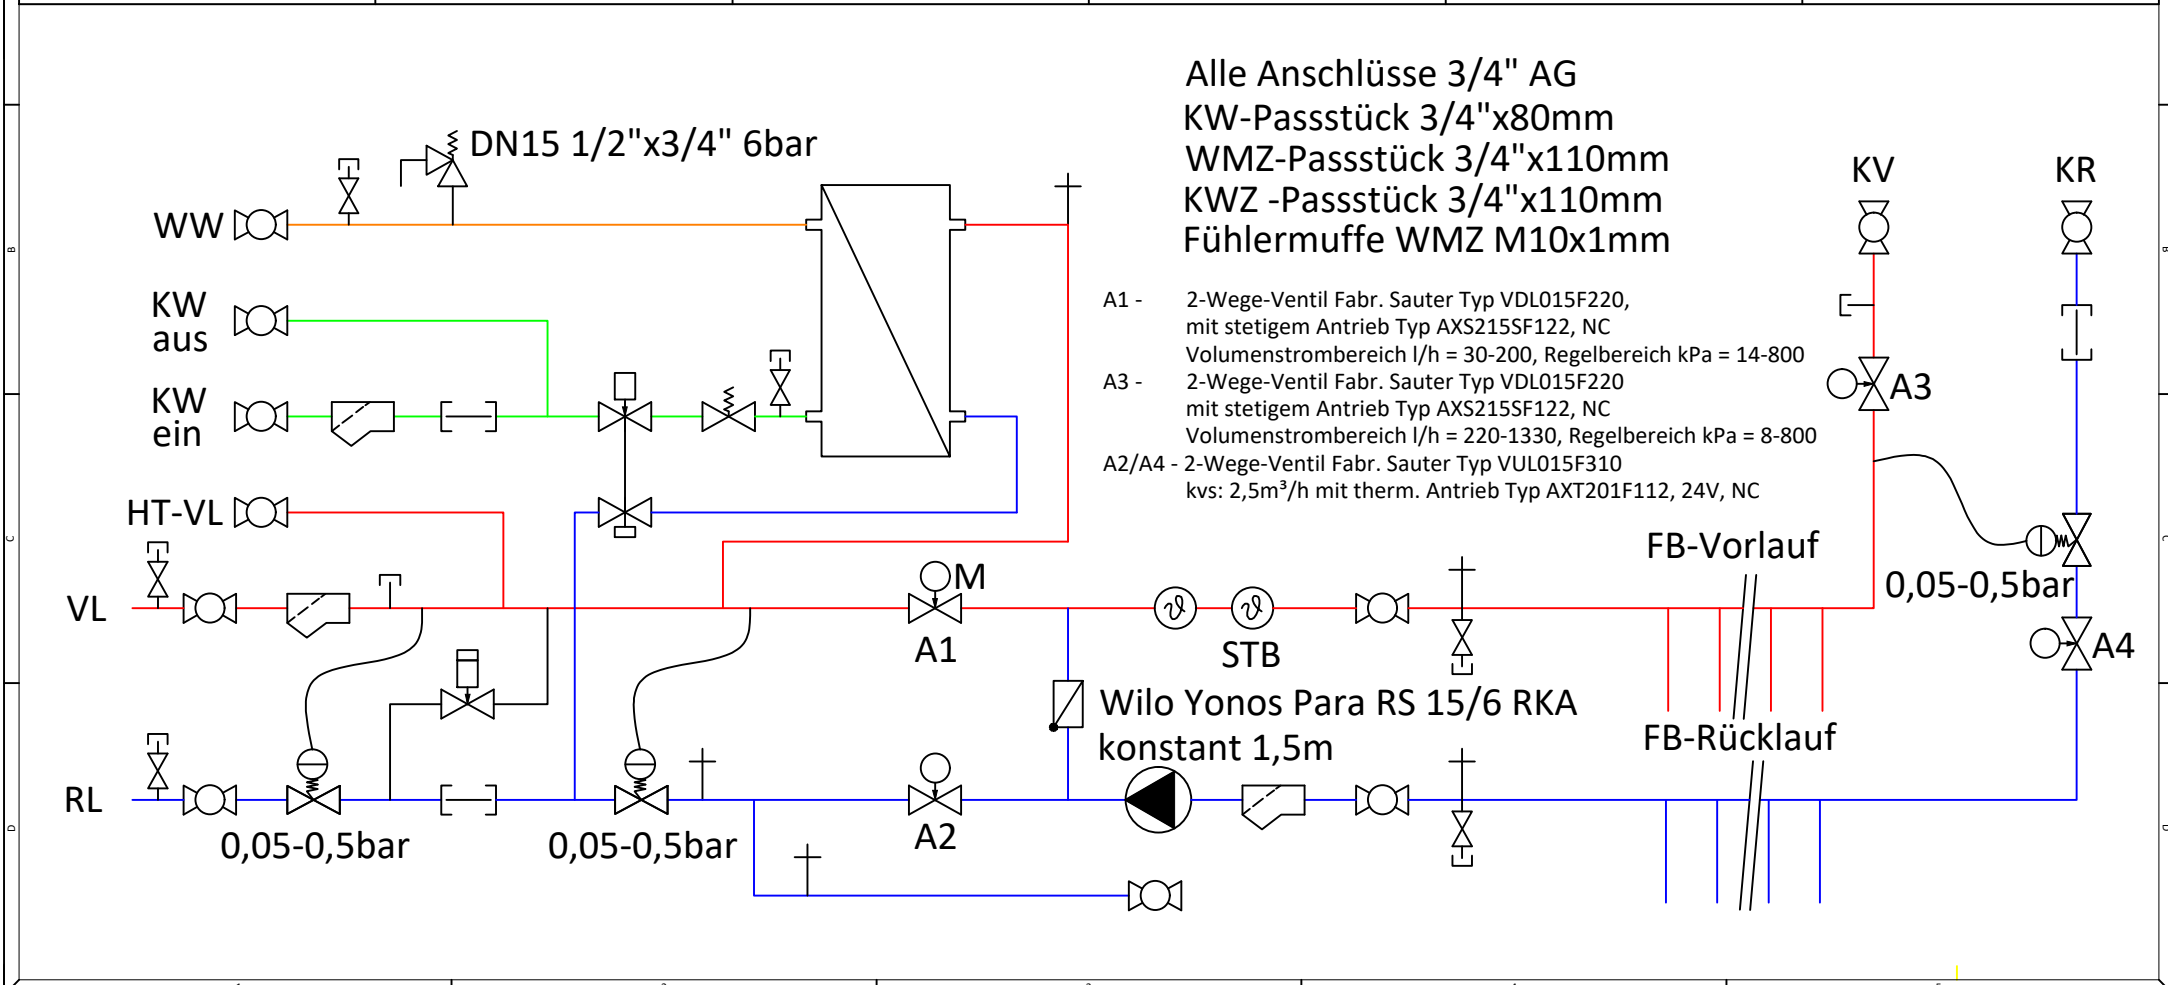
Alle Anschlüsse 3/4" AG
KW-Passstück 3/4"x80mm
WMZ-Passstück 3/4"x110mm
KWZ -Passstück 3/4"x110mm
Fühlermuffe WMZ M10x1mm

DN15 1/2"x3/4" 6bar

WW

KW aus

KW ein

HT-VL

VL

RL

KV

KR

A1 - 2-Wege-Ventil Fabr. Sauter Typ VDL015F220, mit stetigem Antrieb Typ AXS215SF122, NC Volumenstrombereich l/h = 30-200, Regelbereich kPa = 14-800
A3 - 2-Wege-Ventil Fabr. Sauter Typ VDL015F220 mit stetigem Antrieb Typ AXS215SF122, NC Volumenstrombereich l/h = 220-1330, Regelbereich kPa = 8-800
A2/A4 - 2-Wege-Ventil Fabr. Sauter Typ VUL015F310 kvs: 2,5m³/h mit therm. Antrieb Typ AXT201F112, 24V, NC

A3

FB-Vorlauf

0,05-0,5bar

A4

M

A1

STB

Wilo Yonos Para RS 15/6 RKA
konstant 1,5m

FB-Rücklauf

A2

0,05-0,5bar

0,05-0,5bar